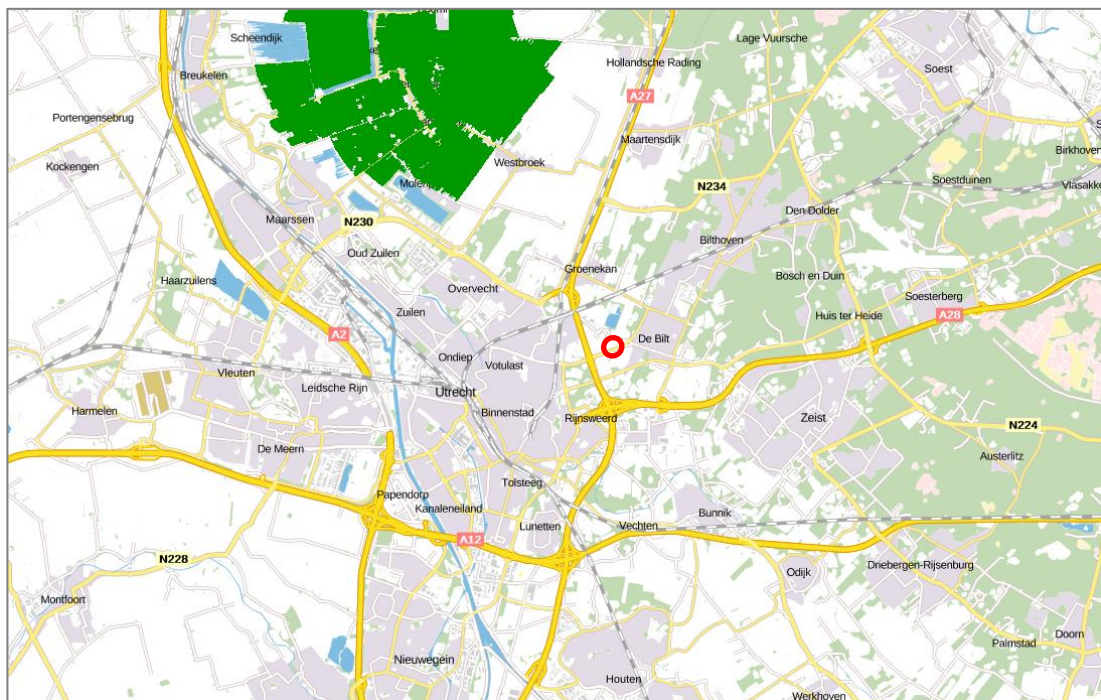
Scheendijk
Breukelen
Lage Vuursche
Hollandsche Rading
Soest
A27
Portengensebrug
Maartensdijk
Birkhoven
Kockengen
Westbroek
Molen
N234
Soestduinen
Vlasakkers
Maarssen
N230
Den Dolder
Bilthoven
Oud Zuilen
Groenekan
Bosch en Duin
Haarzuilens
Overvecht
Soesterberg
Zuilen
A2
Huis ter Heide
A28
De Bilt
Ondiep
Votulast
Vleuten
Leidsche Rijn
Utrecht
Harmelen
Binnenstad
Rijnsweerd
Zeist
N224
De Meern
Austerlitz
Tolsteeg
Papendorp
Kanaleneiland
Bunnik
Lunetten
Vechten
A12
N228
Odijk
Driebergen-Rijsenburg
Montfoort
Palmstad
Doorn
Nieuwegein
Houten
Werkhoven